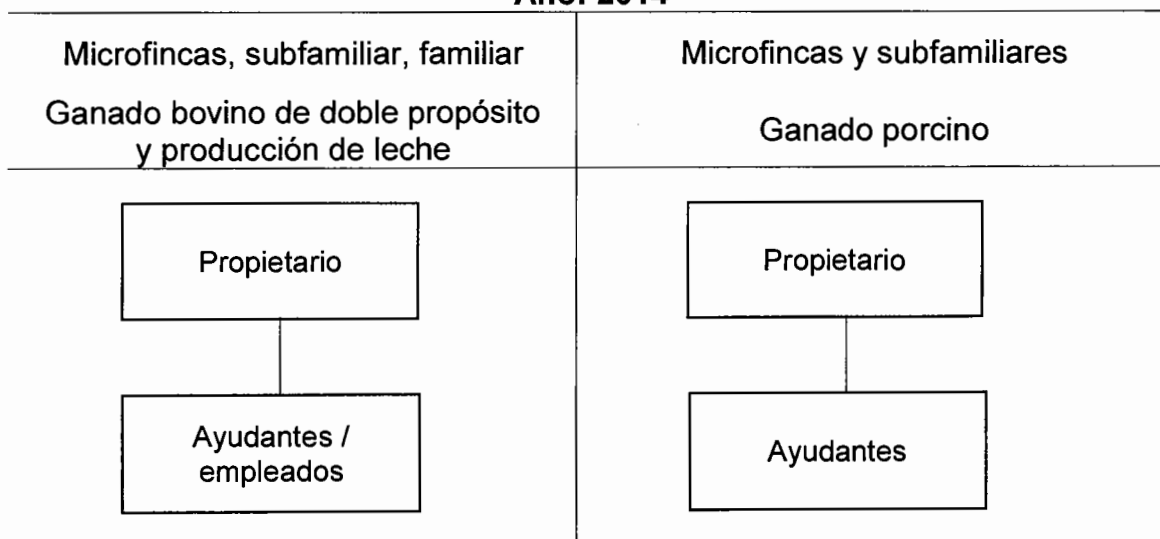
Año: 2011

| Microfincas, subfamiliar, familiar<br>Ganado bovino de doble propósito y producción de leche | Microfincas y subfamiliares<br>Ganado porcino |
|---|---|
| Propietario<br>Ayudantes / empleados | Propietario<br>Ayudantes |